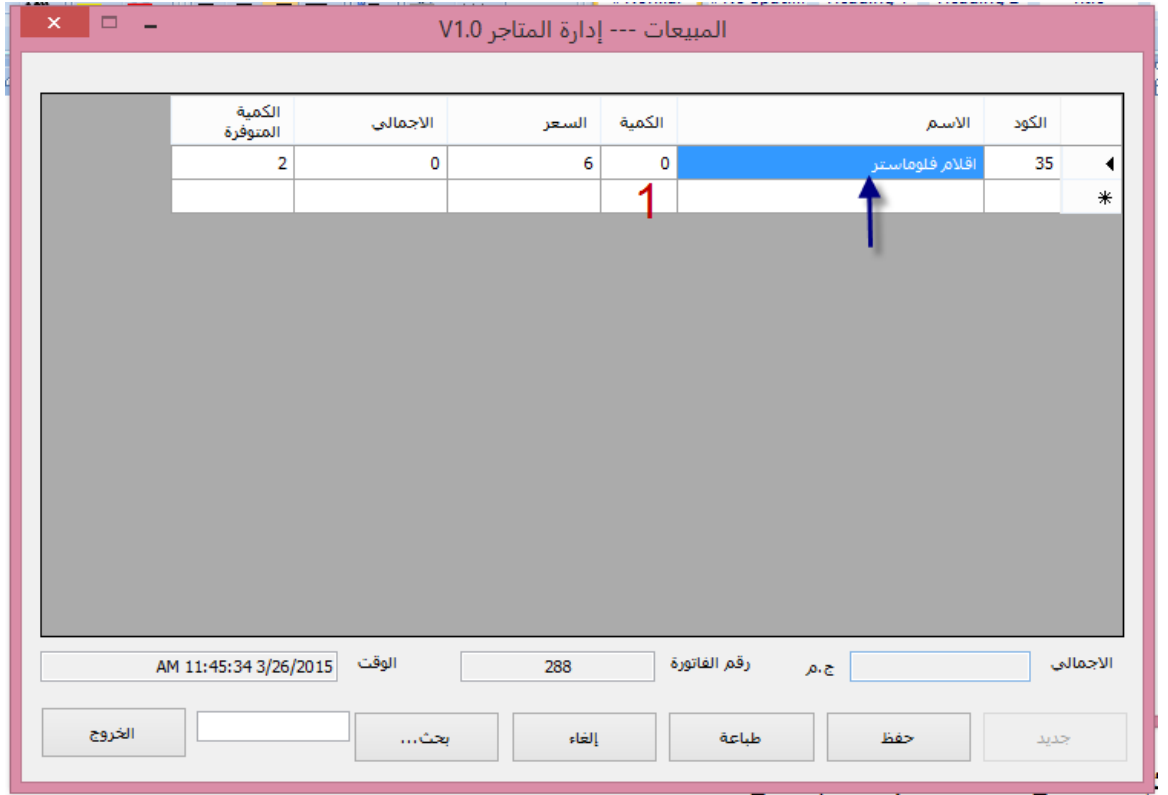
المبيعات --- إدارة المتاجر V1.0

| الكود | الاسم | الكمية | السعر | الاجمالى | الكمية المتوفرة |
|---|---|---|---|---|---|
| 35 | اقلام فلوماستر | 0 | 6 | 0 | 2 |
| | | 1 | | | |

الوقت AM 11:45:34 3/26/2015
رقم الفاتورة 288
ج.م
الاجمالي

الخروج
بحث...
إلغاء
طباعة
حفظ
جديد